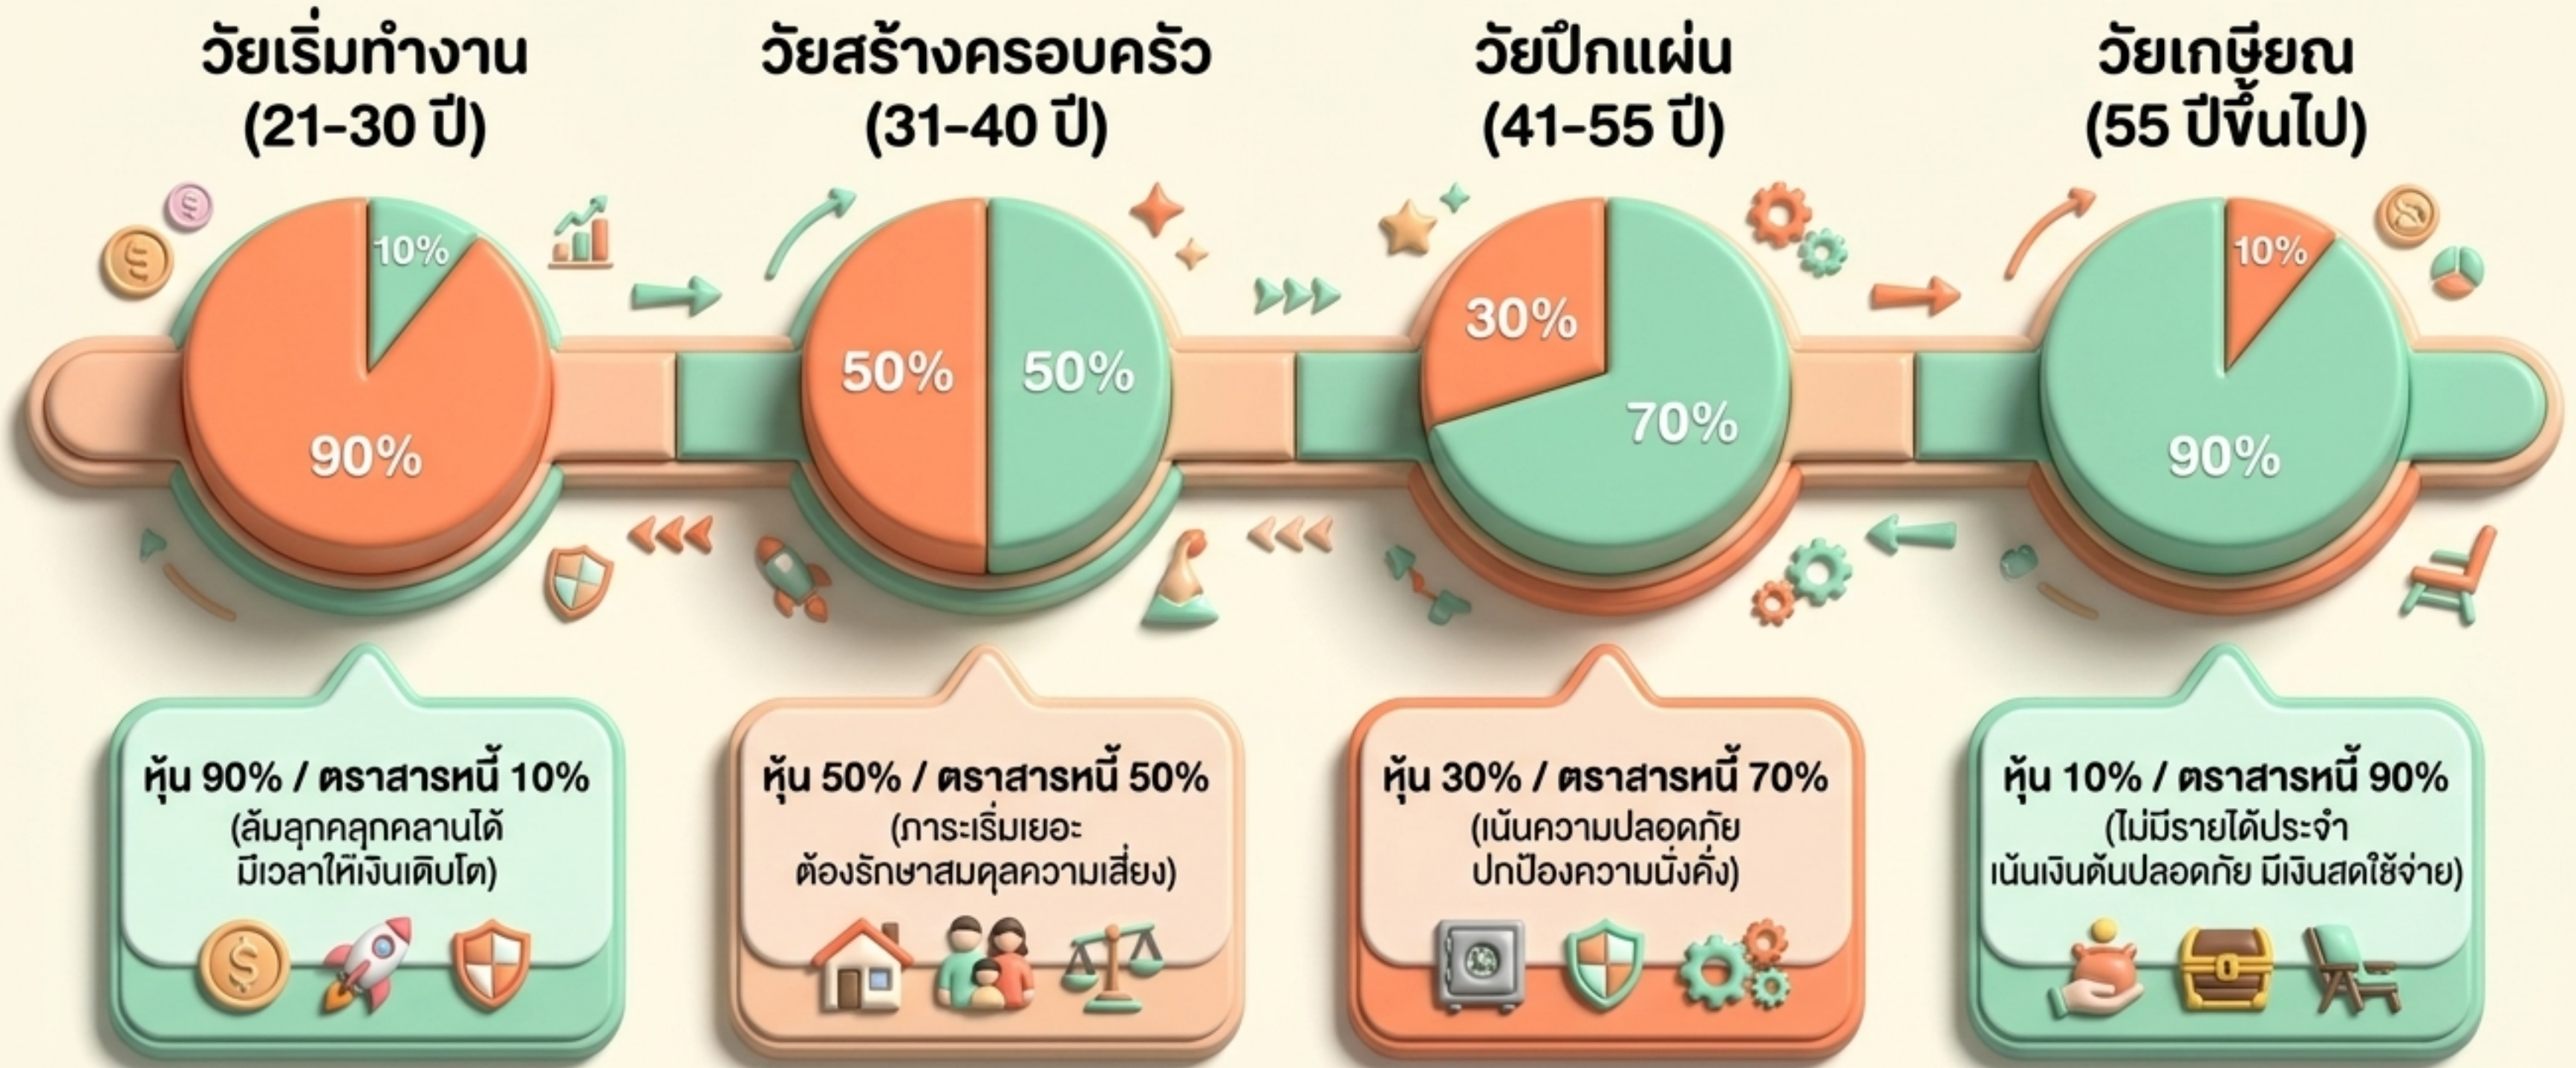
วัยเริ่มทำงาน
(21-30 ปี)

10%
90%

วัยสร้างครอบครัว
(31-40 ปี)

50%
50%

วัยปึกแผ่น
(41-55 ปี)

30%
70%

วัยเกษียณ
(55 ปีขึ้นไป)

10%
90%

หุ้น 90% / ตราสารหนี้ 10%
(ล้มลุกคลุกคลานได้ มีเวลาให้เงินเติบโต)

หุ้น 50% / ตราสารหนี้ 50%
(ภาระเริ่มเยอะ ต้องรักษาสมดุลความเสี่ยง)

หุ้น 30% / ตราสารหนี้ 70%
(เน้นความปลอดภัย ปกป้องความมั่งคั่ง)

หุ้น 10% / ตราสารหนี้ 90%
(ไม่มีรายได้ประจำ เน้นเงินต้นปลอดภัย มีเงินสดใช้จ่าย)